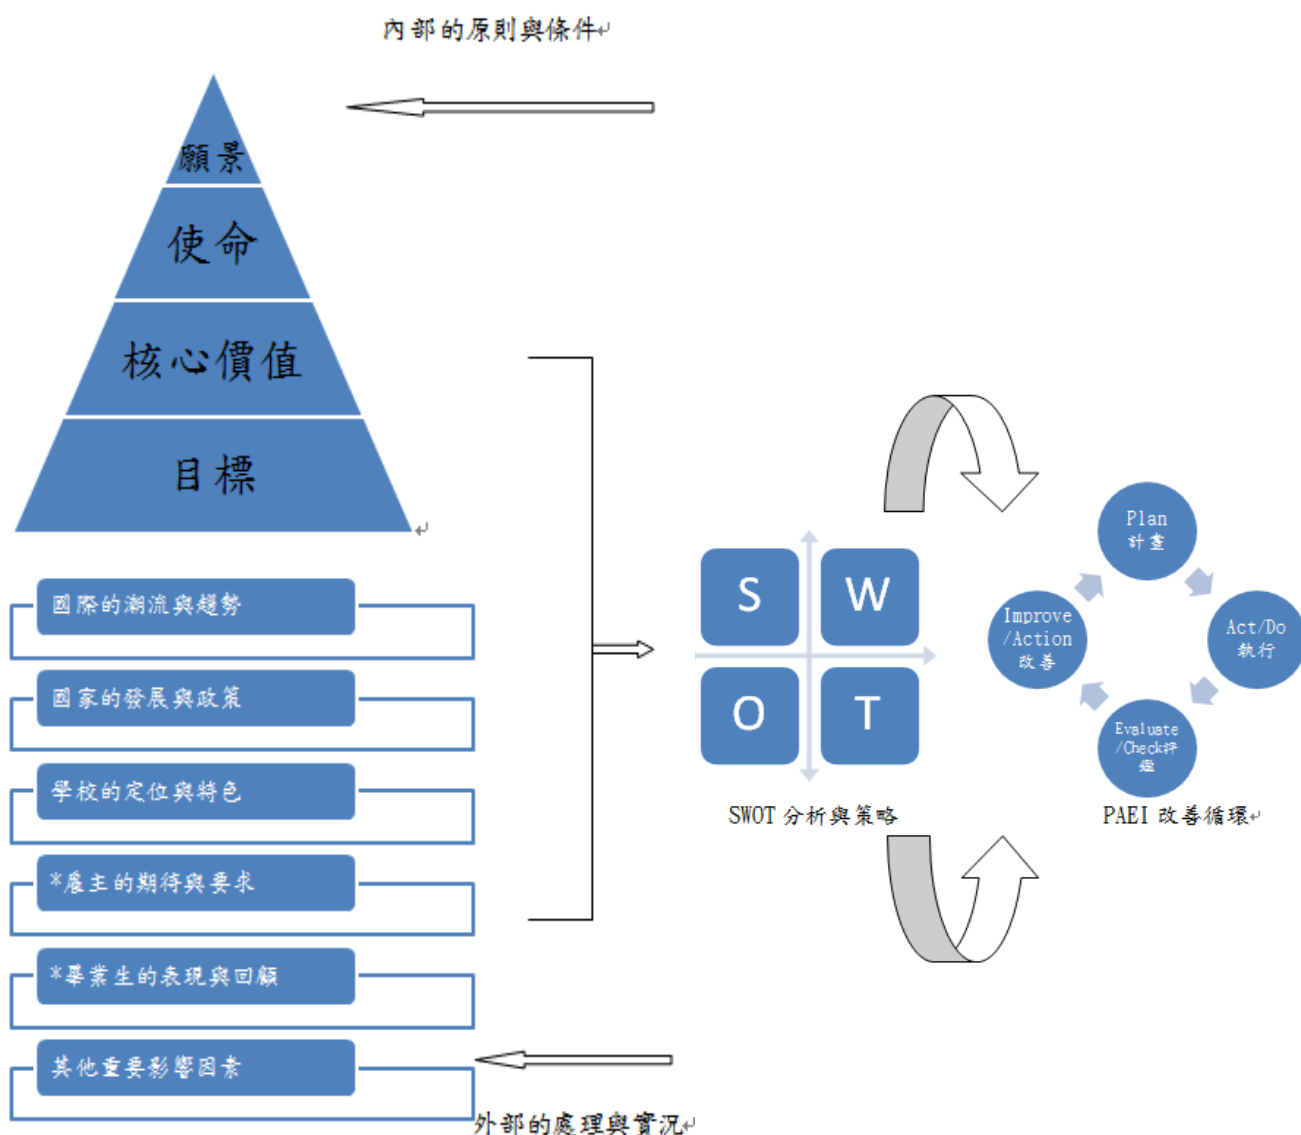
內部的原則與條件

願景

使命

核心價值

目標

國際的潮流與趨勢

國家的發展與政策

學校的定位與特色

*雇主的期待與要求

*畢業生的表現與回饋

其他重要影響因素

外部的處理與實況

S W O T

SWOT 分析與策略

Plan 計畫

Act/Do 執行

Evaluate /Check評鑑

Improve /Action 改善

PAEI 改善循環